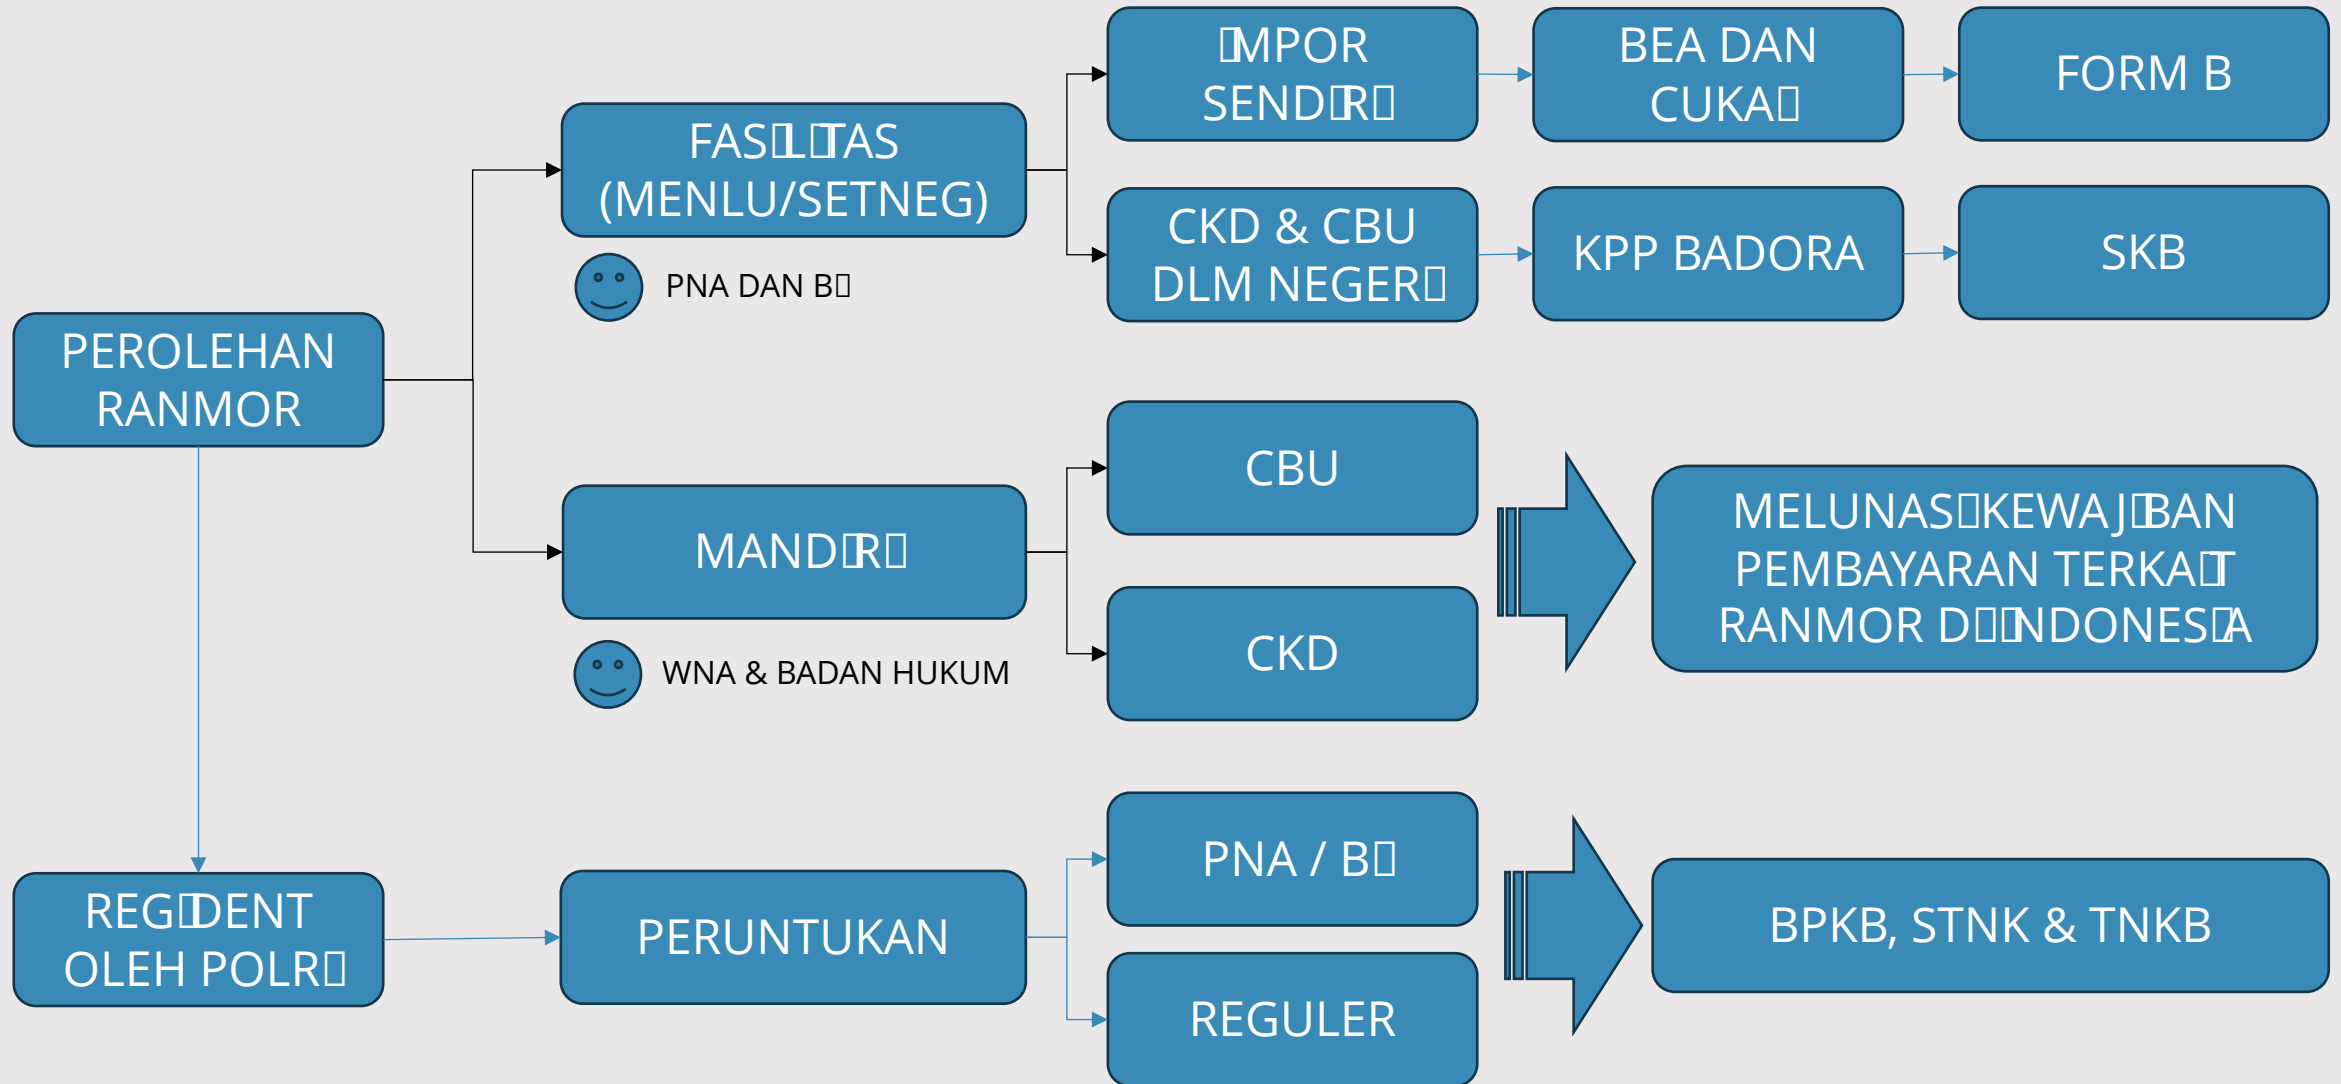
PEROLEHAN RANMOR

FASILITAS (MENLU/SETNEG)

PNA DAN BI

IMPOR SENDIRI

BEA DAN CUKAI

FORM B

CKD & CBU DLM NEGERI

KPP BADORA

SKB

MANDIRI

WNA & BADAN HUKUM

CBU

CKD

MELUNASI KEWAJIBAN PEMBAYARAN TERKAIT RANMOR DI INDONESIA

REGIDENT OLEH POLRI

PERUNTUKAN

PNA / BI

REGULER

BPKB, STNK & TNKB